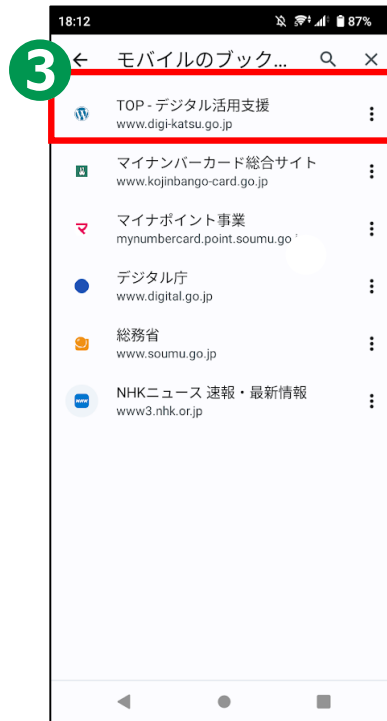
18:12 87%

3

モバイルのブック...

TOP - デジタル活用支援
www.digi-katsu.go.jp

マイナンバーカード総合サイト
www.kojinbango-card.go.jp

マイナポイント事業
mynumbercard.point.soumu.go

デジタル庁
www.digital.go.jp

総務省
www.soumu.go.jp

NHKニュース 速報・最新情報
www3.nhk.or.jp